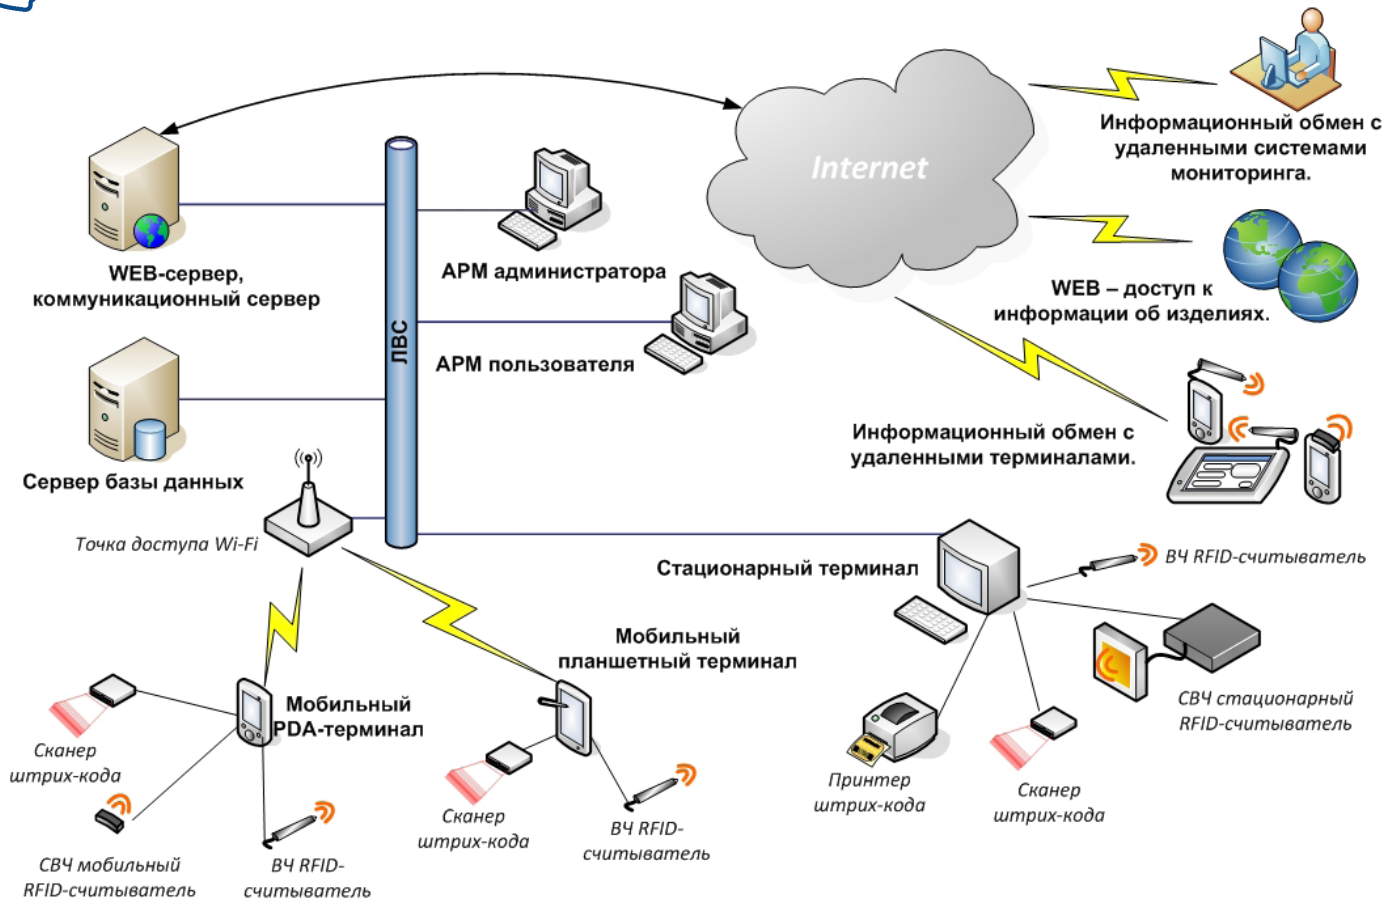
Internet

Информационный обмен с удаленными системами мониторинга.

WEB – доступ к информации об изделиях.

Информационный обмен с удаленными терминалами.

WEB-сервер, коммуникационный сервер

ЛВС

АРМ администратора

АРМ пользователя

Сервер базы данных

Точка доступа Wi-Fi

Стационарный терминал

ВЧ RFID-считыватель

СВЧ стационарный RFID-считыватель

Мобильный планшетный терминал

Мобильный PDA-терминал

Сканер штрих-кода

СВЧ мобильный RFID-считыватель

ВЧ RFID-считыватель

Сканер штрих-кода

ВЧ RFID-считыватель

Принтер штрих-кода

Сканер штрих-кода